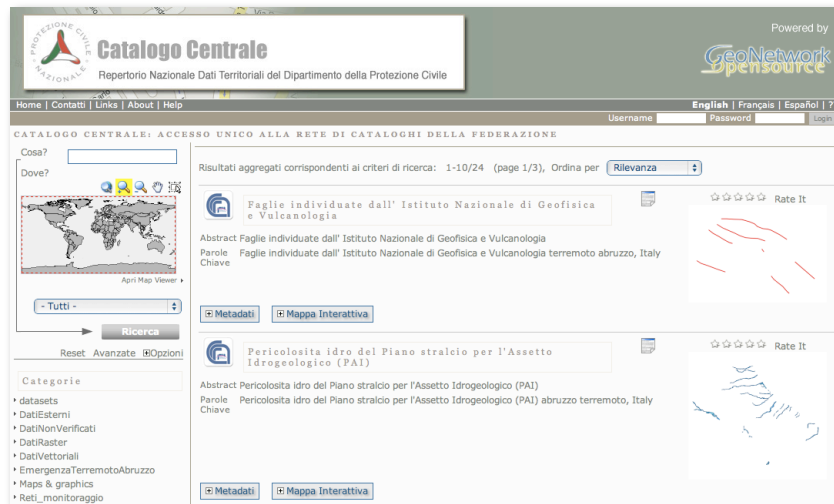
PROTEZIONE CIVILE NAZIONALE

Catalogo Centrale

Repertorio Nazionale Dati Territoriali del Dipartimento della Protezione Civile

Powered by GeoNetwork opensource

Home | Contatti | Links | About | Help

English | Français | Español | ?

Username Password Login

CATALOGO CENTRALE: ACCESSO UNICO ALLA RETE DI CATALOGHI DELLA FEDERAZIONE

Cosa?

Dove?

Apri Map Viewer ▸

- Tutti -

Ricerca

Reset Avanzate ⊞Opzioni

Categorie

datasets
DatiEsterni
DatiNonVerificati
DatiRaster
DatiVettoriali
EmergenzaTerremotoAbruzzo
Maps & graphics
Reti_monitoraggio

Risultati aggregati corrispondenti ai criteri di ricerca: 1-10/24 (page 1/3), Ordina per Rilevanza

Faglie individuate dall' Istituto Nazionale di Geofisica e Vulcanologia

Rate It

Abstract Faglie individuate dall' Istituto Nazionale di Geofisica e Vulcanologia

Parole Chiave Faglie individuate dall' Istituto Nazionale di Geofisica e Vulcanologia terremoto abruzzo, Italy

⊞ Metadati ⊞ Mappa Interattiva

Pericolosita idro del Piano stralcio per l'Assetto Idrogeologico (PAI)

Rate It

Abstract Pericolosita idro del Piano stralcio per l'Assetto Idrogeologico (PAI)

Parole Chiave Pericolosita idro del Piano stralcio per l'Assetto Idrogeologico (PAI) abruzzo terremoto, Italy

⊞ Metadati ⊞ Mappa Interattiva